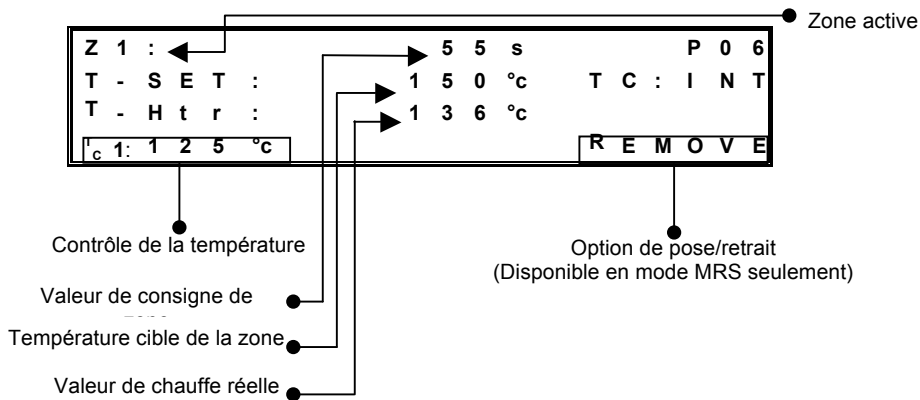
Zone active

Z 1 :

5 5 s

P 0 6

T - S E T :

1 5 0 °c

T C : I N T

T - H t r :

1 3 6 °c

$^{I}_{c}$ 1: 1 2 5 °c

REMOVE

Contrôle de la température

Option de pose/retrait
(Disponible en mode MRS seulement)

Valeur de consigne de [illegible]

Température cible de la zone

Valeur de chauffe réelle